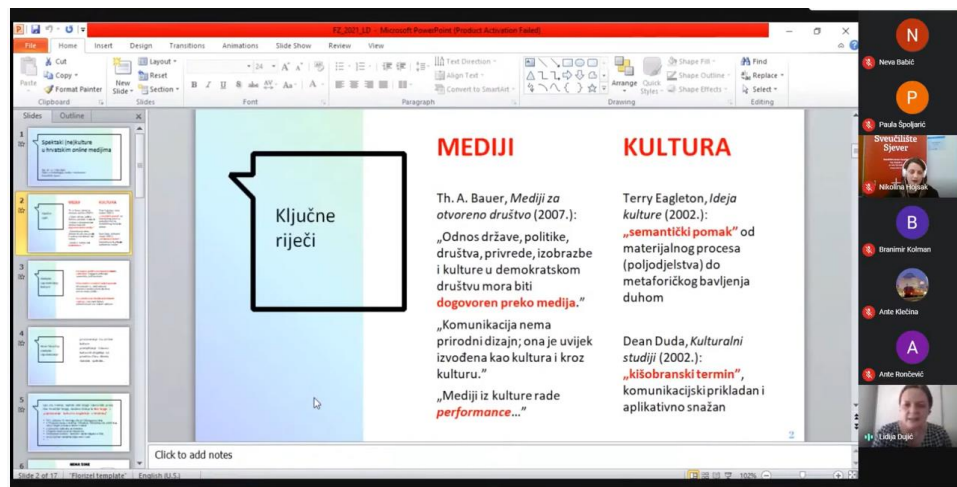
FZ_2021_LD - Microsoft PowerPoint (Product Activation Failed)

File Home Insert Design Transitions Animations Slide Show Review View

Cut Copy Format Painter Paste Clipboard New Slide Layout Reset Section Slides Font Paragraph Text Direction Align Text Convert to SmartArt Drawing Arrange Quick Styles Shape Fill Shape Outline Shape Effects Find Replace Select Editing

Slides Outline

Spektakl (ne)kulture u hrvatskim online medijima

Ključne riječi

MEDIJI

Th. A. Bauer, *Mediji za otvoreno društvo* (2007.):

„Odnos države, politike, društva, privrede, izobrazbe i kulture u demokratskom društvu mora biti **dogovoren preko medija**."

„Komunikacija nema prirodni dizajn; ona je uvijek izvođena kao kultura i kroz kulturu."

„Mediji iz kulture rade ***performance***..."

KULTURA

Terry Eagleton, *Ideja kulture* (2002.):

**„semantički pomak"** od materijalnog procesa (poljodjelstva) do metaforičkog bavljenja duhom

Dean Duda, *Kulturalni studiji* (2002.):

**„kišobranski termin"**, komunikacijski prikladan i aplikativno snažan

2

Click to add notes

Slide 2 of 17 "Florizel template" English (U.S.) 102%

N Neva Babić
P Paula Špoljarić
Sveučilište Sjever Nikolina Hojsak
B Branimir Kolman
Ante Klečina
A Ante Rončević
Lidija Dujić